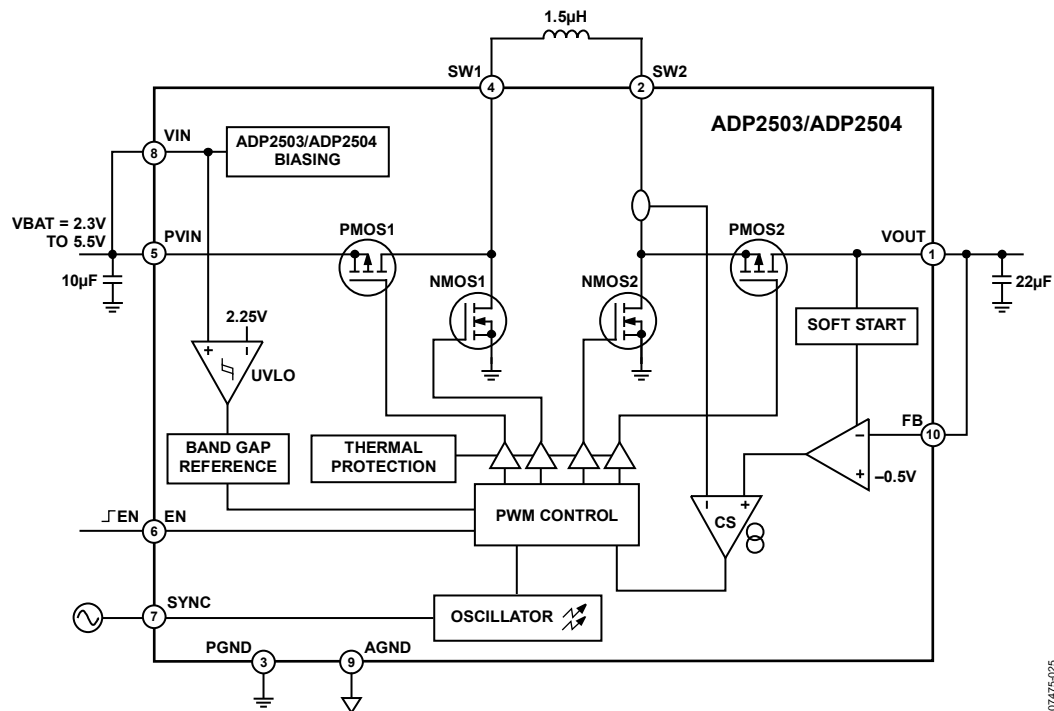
1.5μH

SW1 4 2 SW2

ADP2503/ADP2504

VIN 8 ADP2503/ADP2504 BIASING

VBAT = 2.3V TO 5.5V

PVIN 5

10μF

PMOS1

NMOS1

NMOS2

PMOS2

VOUT 1

22μF

2.25V

+ –

UVLO

SOFT START

FB 10

BAND GAP REFERENCE

THERMAL PROTECTION

–

+

–0.5V

EN 6 EN

PWM CONTROL

– +

CS

SYNC 7

OSCILLATOR

PGND 3 9 AGND

07475-025